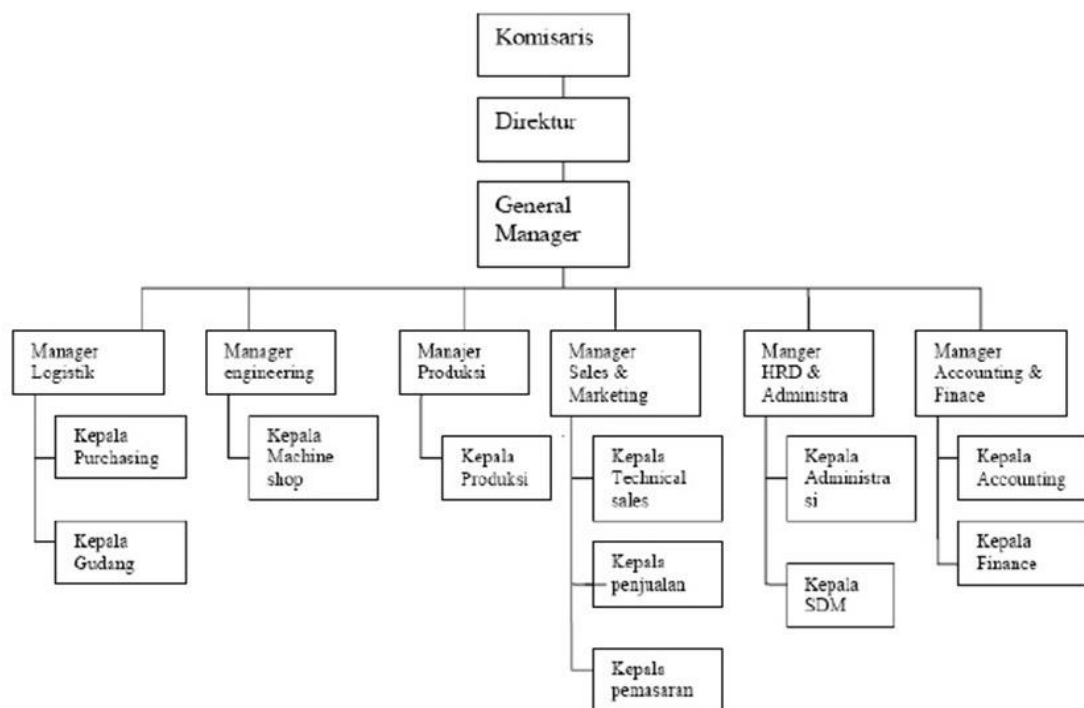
Komisaris

Direktur

General Manager

Manager Logistik

Kepala Purchasing

Kepala Gudang

Manager engineering

Kepala Machine shop

Manajer Produksi

Kepala Produksi

Manager Sales & Marketing

Kepala Technical sales

Kepala penjualan

Kepala pemasaran

Manger HRD & Administra

Kepala Administra si

Kepala SDM

Manager Accounting & Finace

Kepala Accounting

Kepala Finance